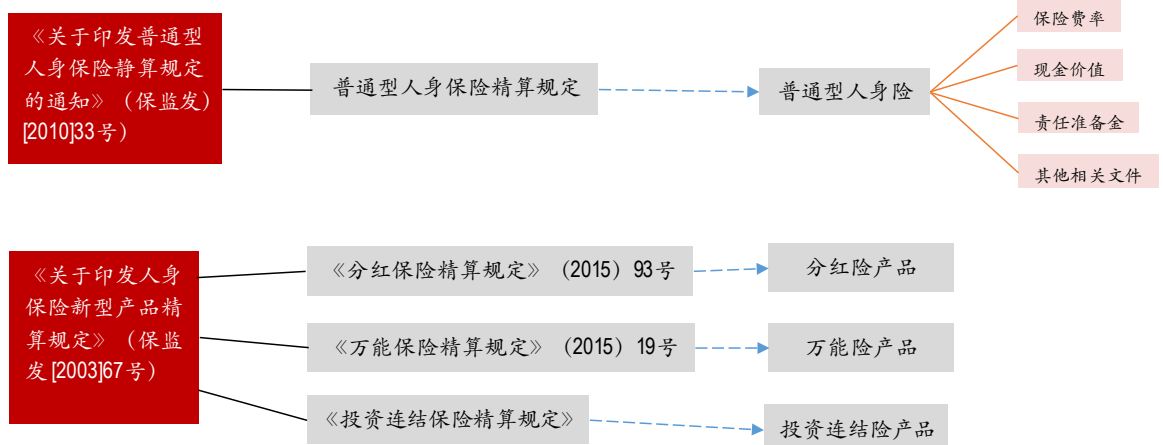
《关于印发普通型人身保险静算规定的通知》（保监发）[2010]33号）

普通型人身保险精算规定

普通型人身险

保险费率

现金价值

责任准备金

其他相关文件

《关于印发人身保险新型产品精算规定》（保监发 [2003]67号）

《分红保险精算规定》（2015）93号

分红险产品

《万能保险精算规定》（2015）19号

万能险产品

《投资连结保险精算规定》

投资连结险产品